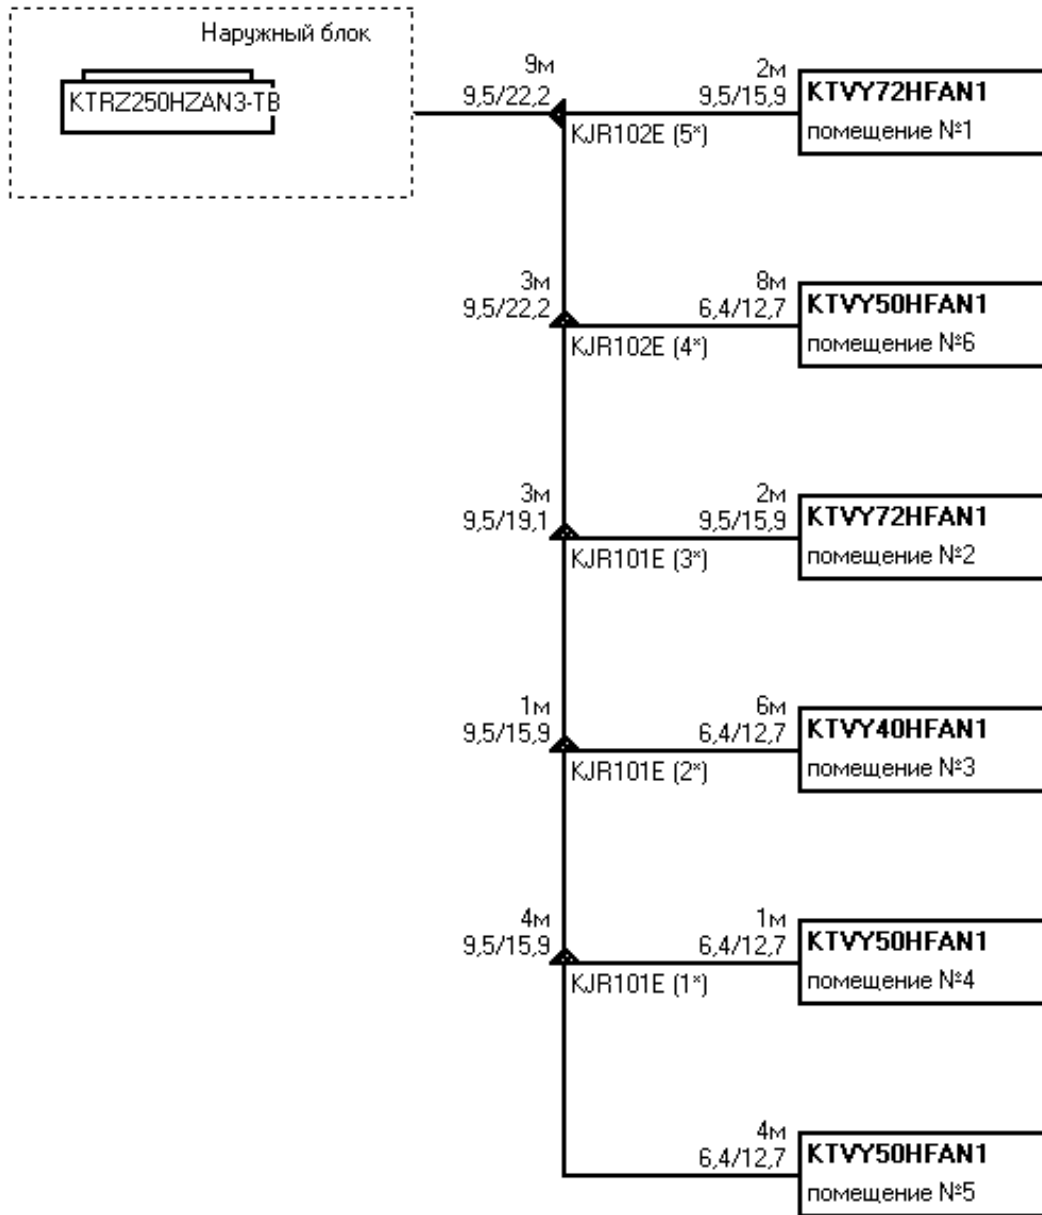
Наружный блок

KTRZ250HZAN3-TB

9м
9,5/22,2

KJR102E (5*)

2м
9,5/15,9

KTVY72HFAN1
помещение №1

3м
9,5/22,2

KJR102E (4*)

8м
6,4/12,7

KTVY50HFAN1
помещение №6

3м
9,5/19,1

KJR101E (3*)

2м
9,5/15,9

KTVY72HFAN1
помещение №2

1м
9,5/15,9

KJR101E (2*)

6м
6,4/12,7

KTVY40HFAN1
помещение №3

4м
9,5/15,9

KJR101E (1*)

1м
6,4/12,7

KTVY50HFAN1
помещение №4

4м
6,4/12,7

KTVY50HFAN1
помещение №5